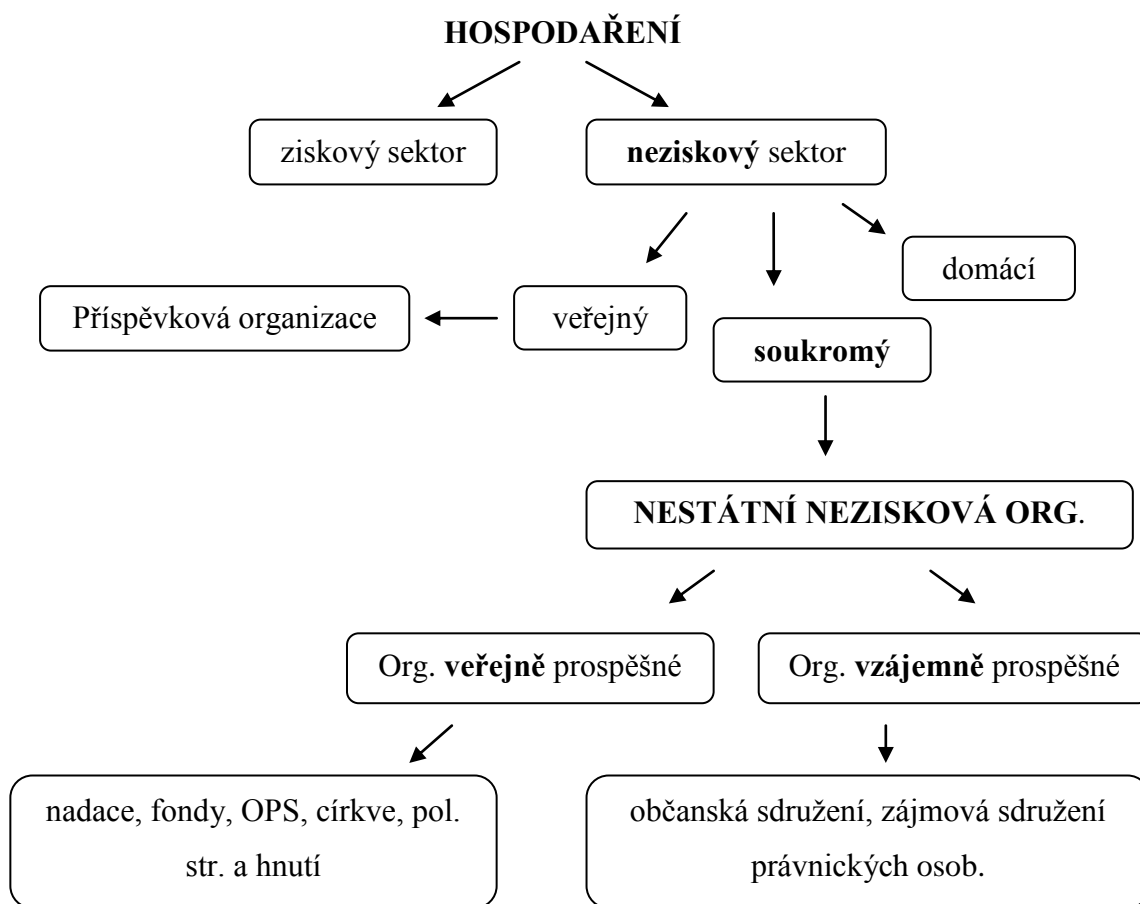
HOSPODAŘENÍ

ziskový sektor

neziskový sektor

domácí

veřejný

Příspěvková organizace

soukromý

NESTÁTNÍ NEZISKOVÁ ORG.

Org. veřejně prospěšné

Org. vzájemně prospěšné

nadace, fondy, OPS, církve, pol. str. a hnutí

občanská sdružení, zájmová sdružení právnických osob.